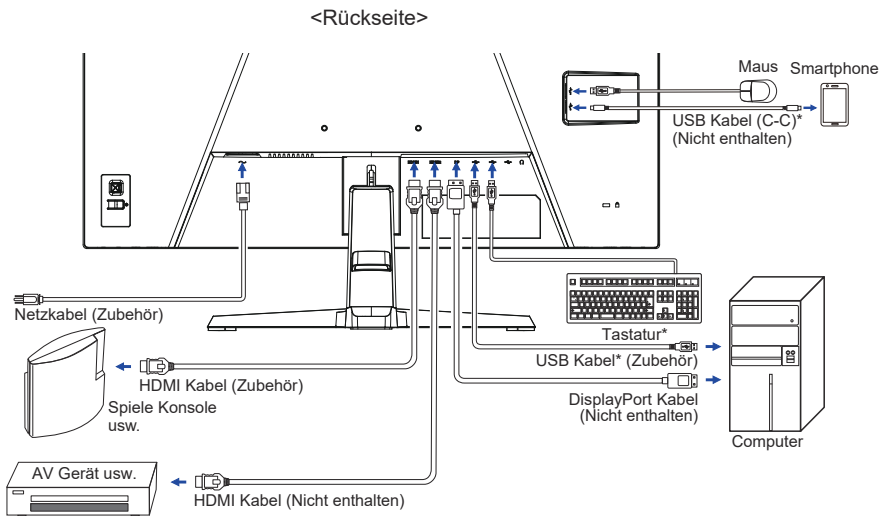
<Rückseite>

Maus
Smartphone
USB Kabel (C-C)*
(Nicht enthalten)

Netzkabel (Zubehör)

Tastatur*

USB Kabel* (Zubehör)

HDMI Kabel (Zubehör)

Spiele Konsole
usw.

DisplayPort Kabel
(Nicht enthalten)

Computer

AV Gerät usw.

HDMI Kabel (Nicht enthalten)